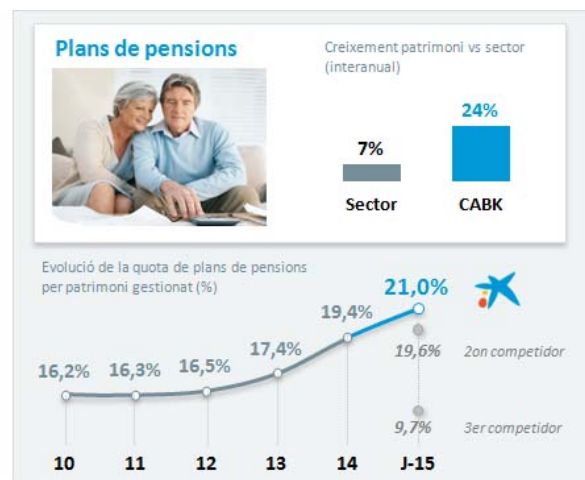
Plans de pensions

Creixement patrimoni vs sector (interanual)

7%
Sector

24%
CABK

Evolució de la quota de plans de pensions per patrimoni gestionat (%)

16,2%
16,3%
16,5%
17,4%
19,4%
21,0%
19,6% 2on competidor
9,7% 3er competidor

10
11
12
13
14
J-15